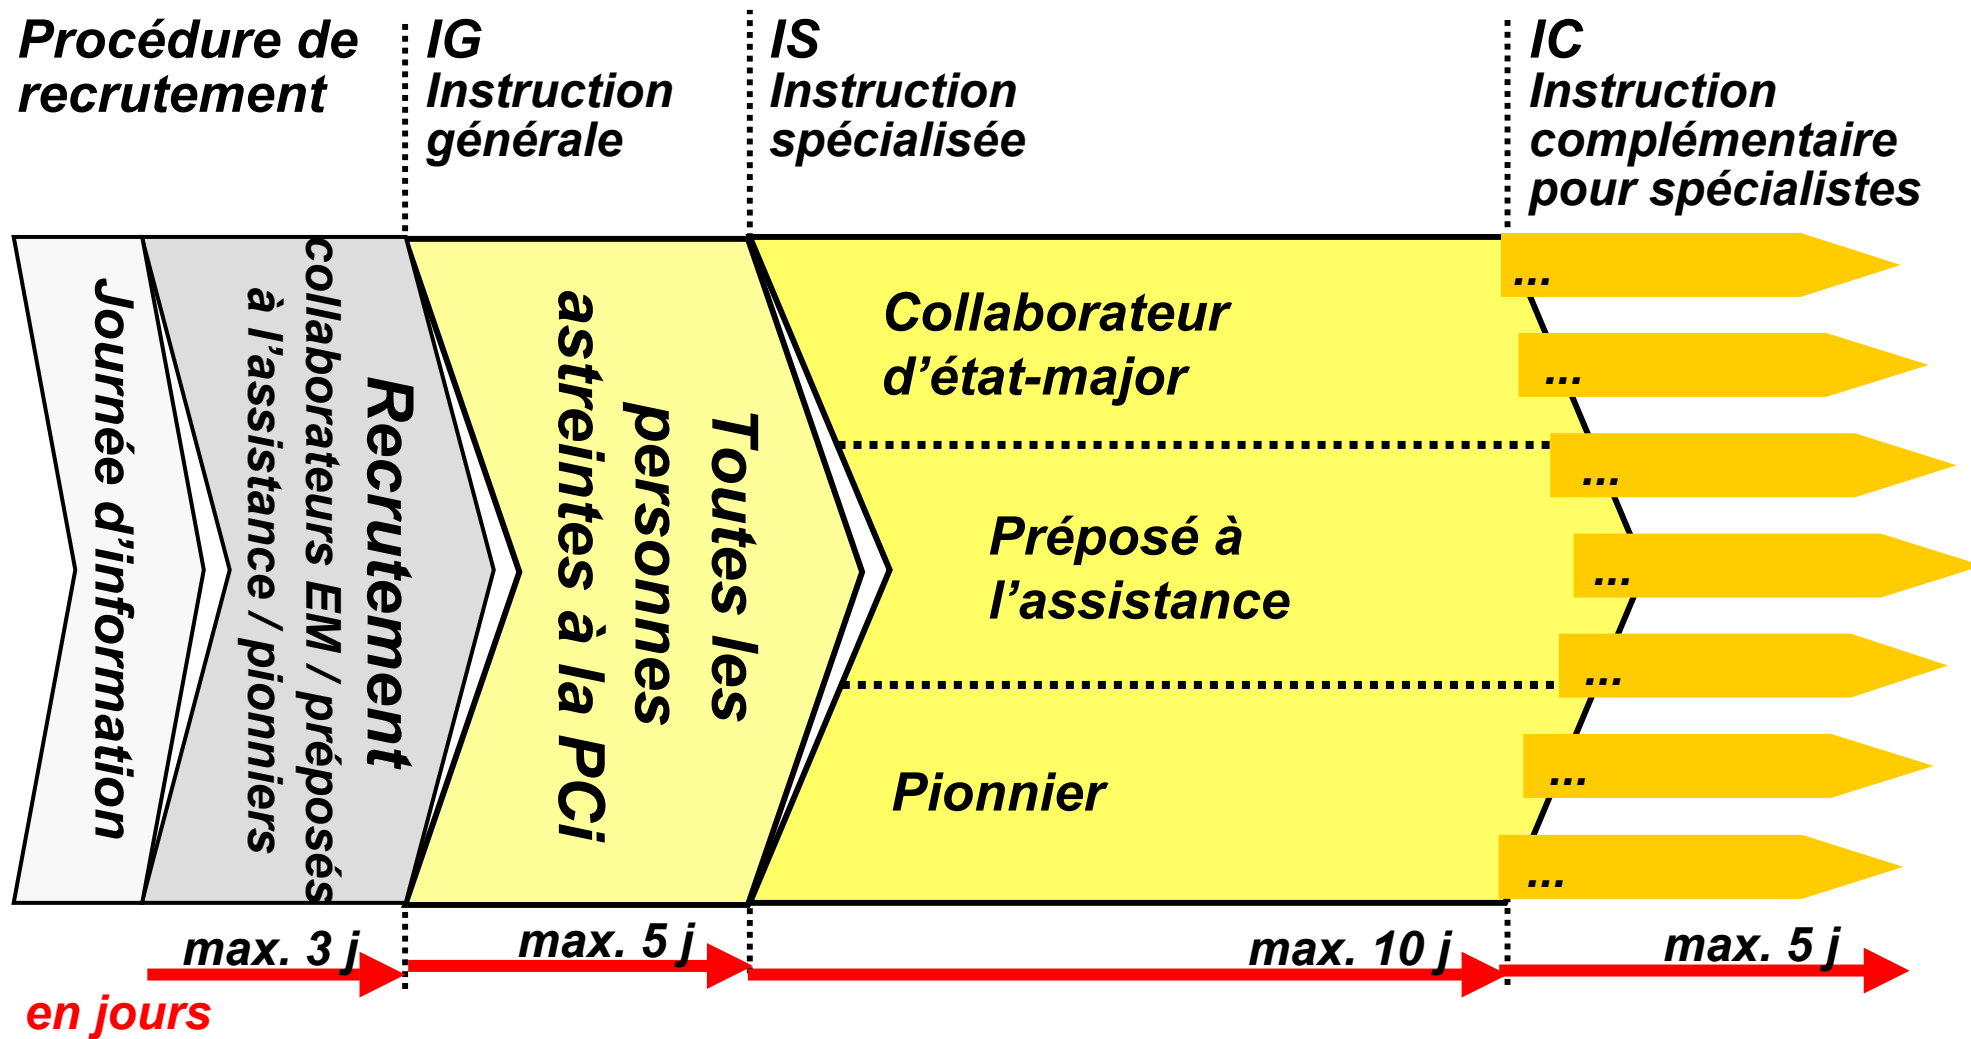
Procédure de recrutement

IG
Instruction générale

IS
Instruction spécialisée

IC
Instruction complémentaire pour spécialistes

Journée d'information

Recrutement collaborateurs EM / préposés à l'assistance / pionniers

Toutes les personnes astreintes à la PCi

Collaborateur d'état-major

Préposé à l'assistance

Pionnier

...

...

...

...

...

...

...

max. 3 j

max. 5 j

max. 10 j

max. 5 j

en jours